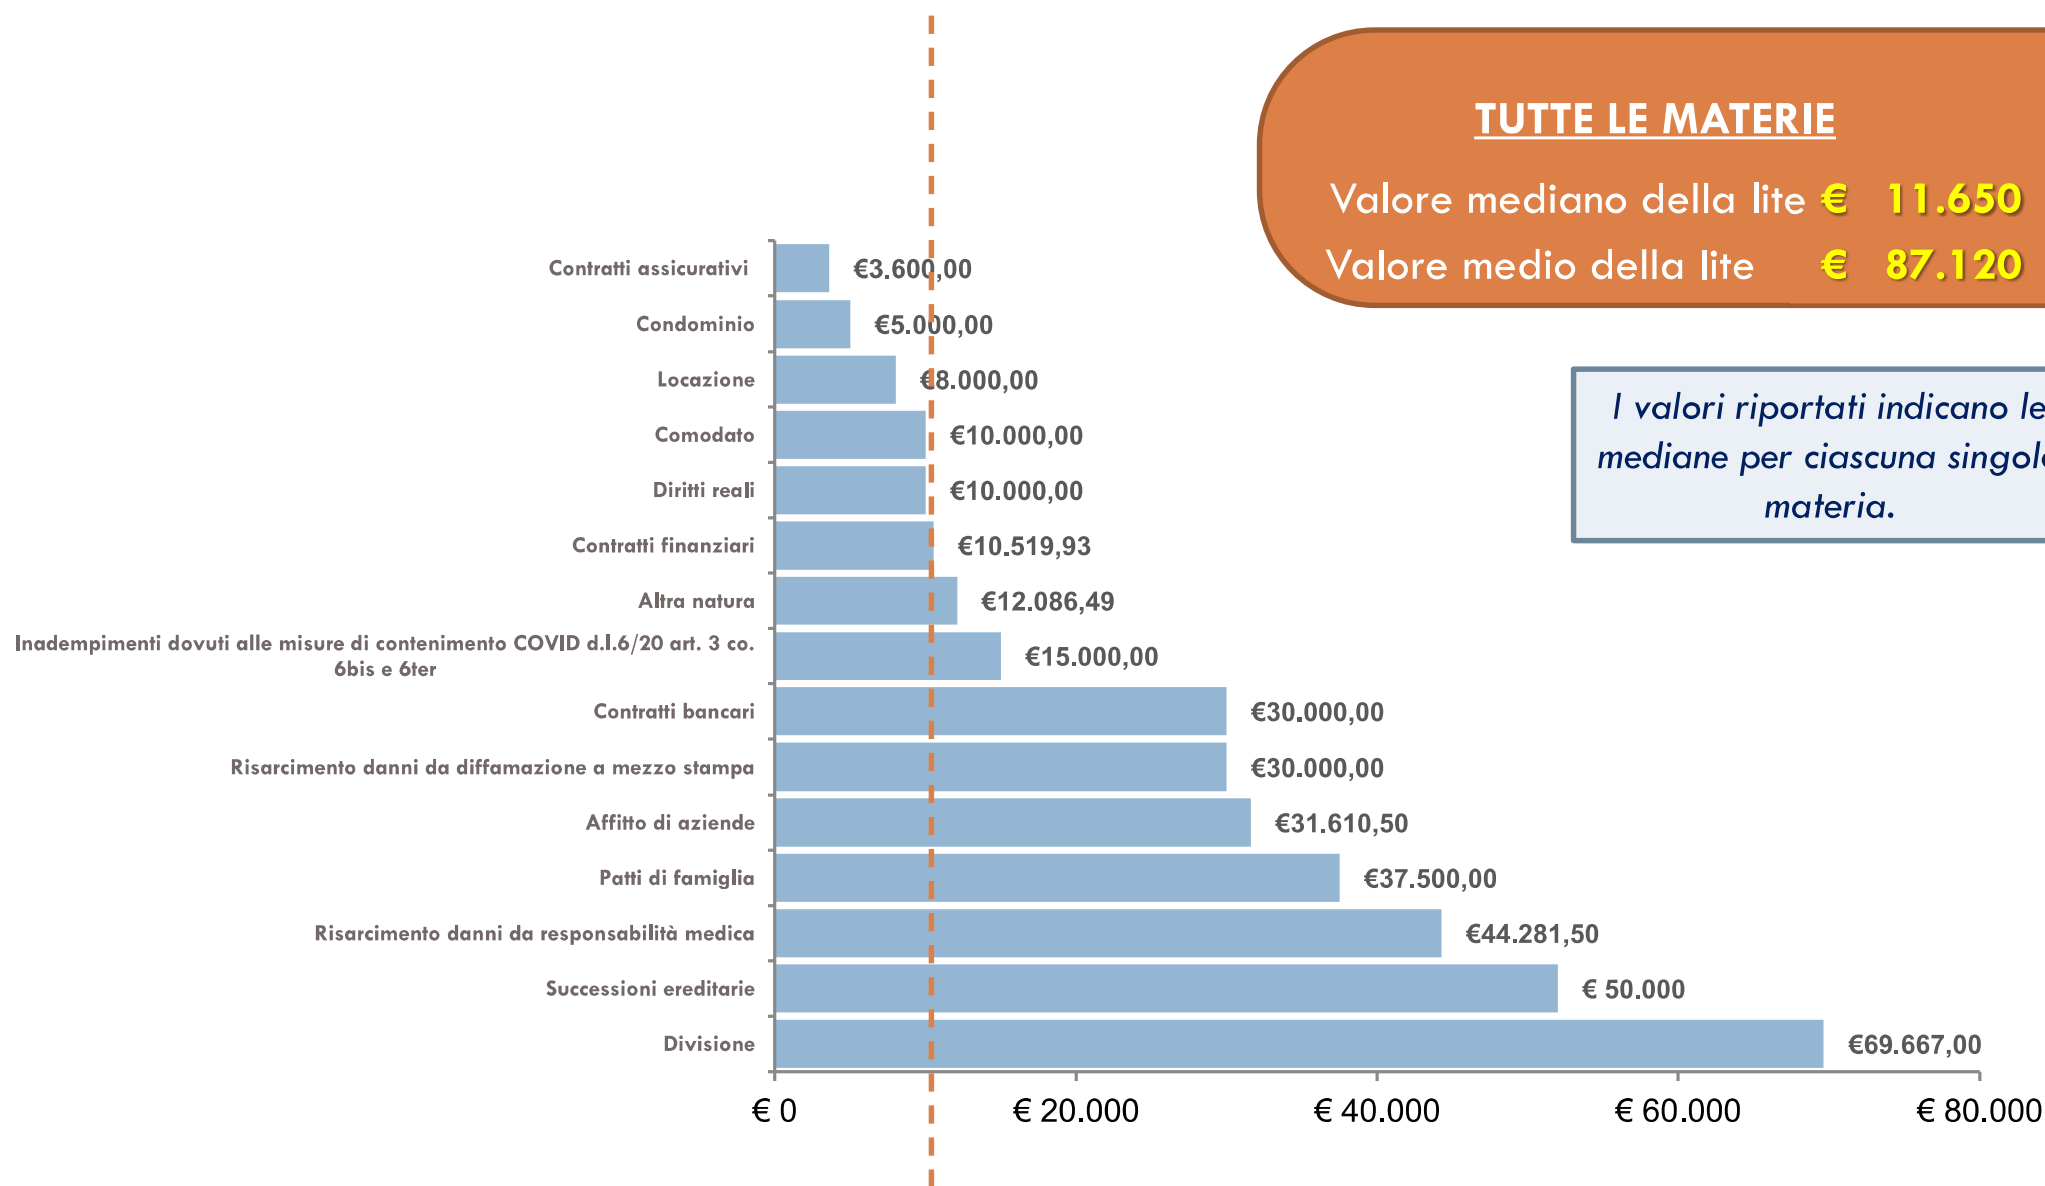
TUTTE LE MATERIE

Valore mediano della lite € 11.650

Valore medio della lite € 87.120

I valori riportati indicano le mediane per ciascuna singola materia.

Contratti assicurativi €3.600,00
Condominio €5.000,00
Locazione €8.000,00
Comodato €10.000,00
Diritti reali €10.000,00
Contratti finanziari €10.519,93
Altra natura €12.086,49
Inadempimenti dovuti alle misure di contenimento COVID d.l.6/20 art. 3 co. 6bis e 6ter €15.000,00
Contratti bancari €30.000,00
Risarcimento danni da diffamazione a mezzo stampa €30.000,00
Affitto di aziende €31.610,50
Patti di famiglia €37.500,00
Risarcimento danni da responsabilità medica €44.281,50
Successioni ereditarie € 50.000
Divisione €69.667,00

€ 0 € 20.000 € 40.000 € 60.000 € 80.000